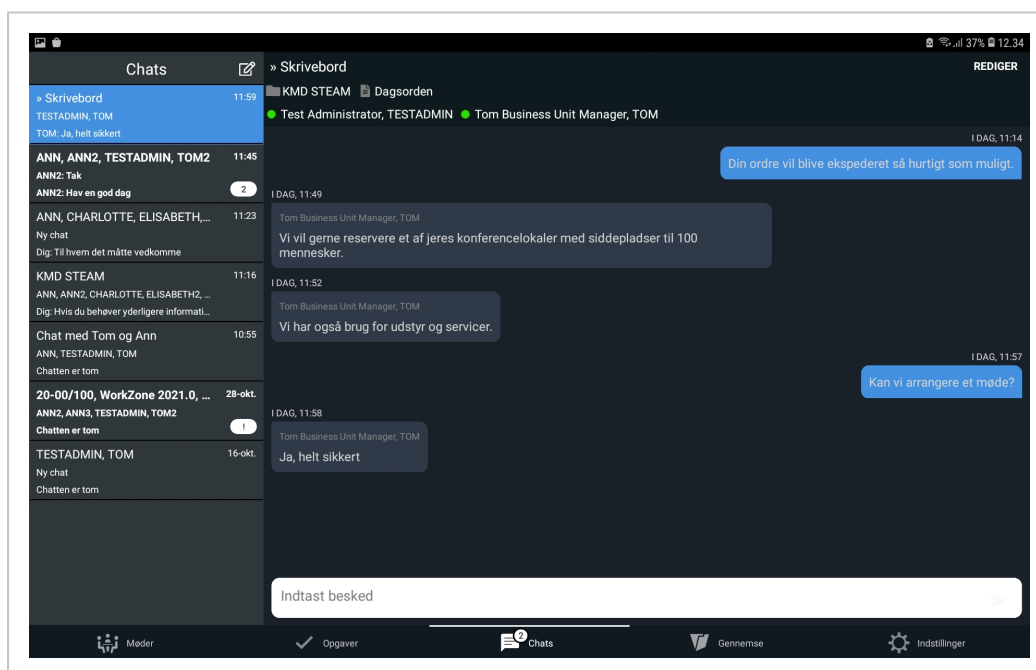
37% 12.34

Chats

» Skrivebord 11:59
TESTADMIN, TOM
TOM: Ja, helt sikkert

ANN, ANN2, TESTADMIN, TOM2 11:45
ANN2: Tak
ANN2: Hav en god dag 2

ANN, CHARLOTTE, ELISABETH,... 11:23
Ny chat
Dig: Til hvem det måtte vedkomme

KMD STEAM 11:16
ANN, ANN2, CHARLOTTE, ELISABETH2, ...
Dig: Hvis du behøver yderligere informati...

Chat med Tom og Ann 10:55
ANN, TESTADMIN, TOM
Chatten er tom

20-00/100, WorkZone 2021.0, ... 28-okt.
ANN2, ANN3, TESTADMIN, TOM2
Chatten er tom !

TESTADMIN, TOM 16-okt.
Ny chat
Chatten er tom

» Skrivebord
REDIGER
KMD STEAM Dagsorden
Test Administrator, TESTADMIN Tom Business Unit Manager, TOM

I DAG, 11:14
Din ordre vil blive ekspederet så hurtigt som muligt.

I DAG, 11:49
Tom Business Unit Manager, TOM
Vi vil gerne reservere et af jeres konferencelokaler med siddepladser til 100 mennesker.

I DAG, 11:52
Tom Business Unit Manager, TOM
Vi har også brug for udstyr og servicer.

I DAG, 11:57
Kan vi arrangere et møde?

I DAG, 11:58
Tom Business Unit Manager, TOM
Ja, helt sikkert

Indtast besked

Møder Opgaver 2 Chats Gennemse Indstillinger